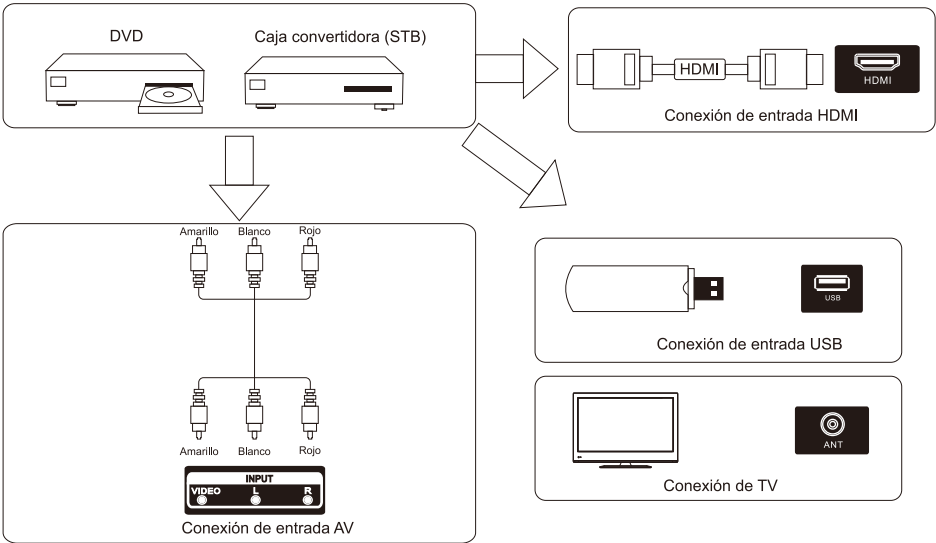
DVD

Caja convertidora (STB)

HDMI

HDMI

Conexión de entrada HDMI

Amarillo Blanco Rojo

Amarillo Blanco Rojo

INPUT
VIDEO L R

Conexión de entrada AV

USB

Conexión de entrada USB

ANT

Conexión de TV